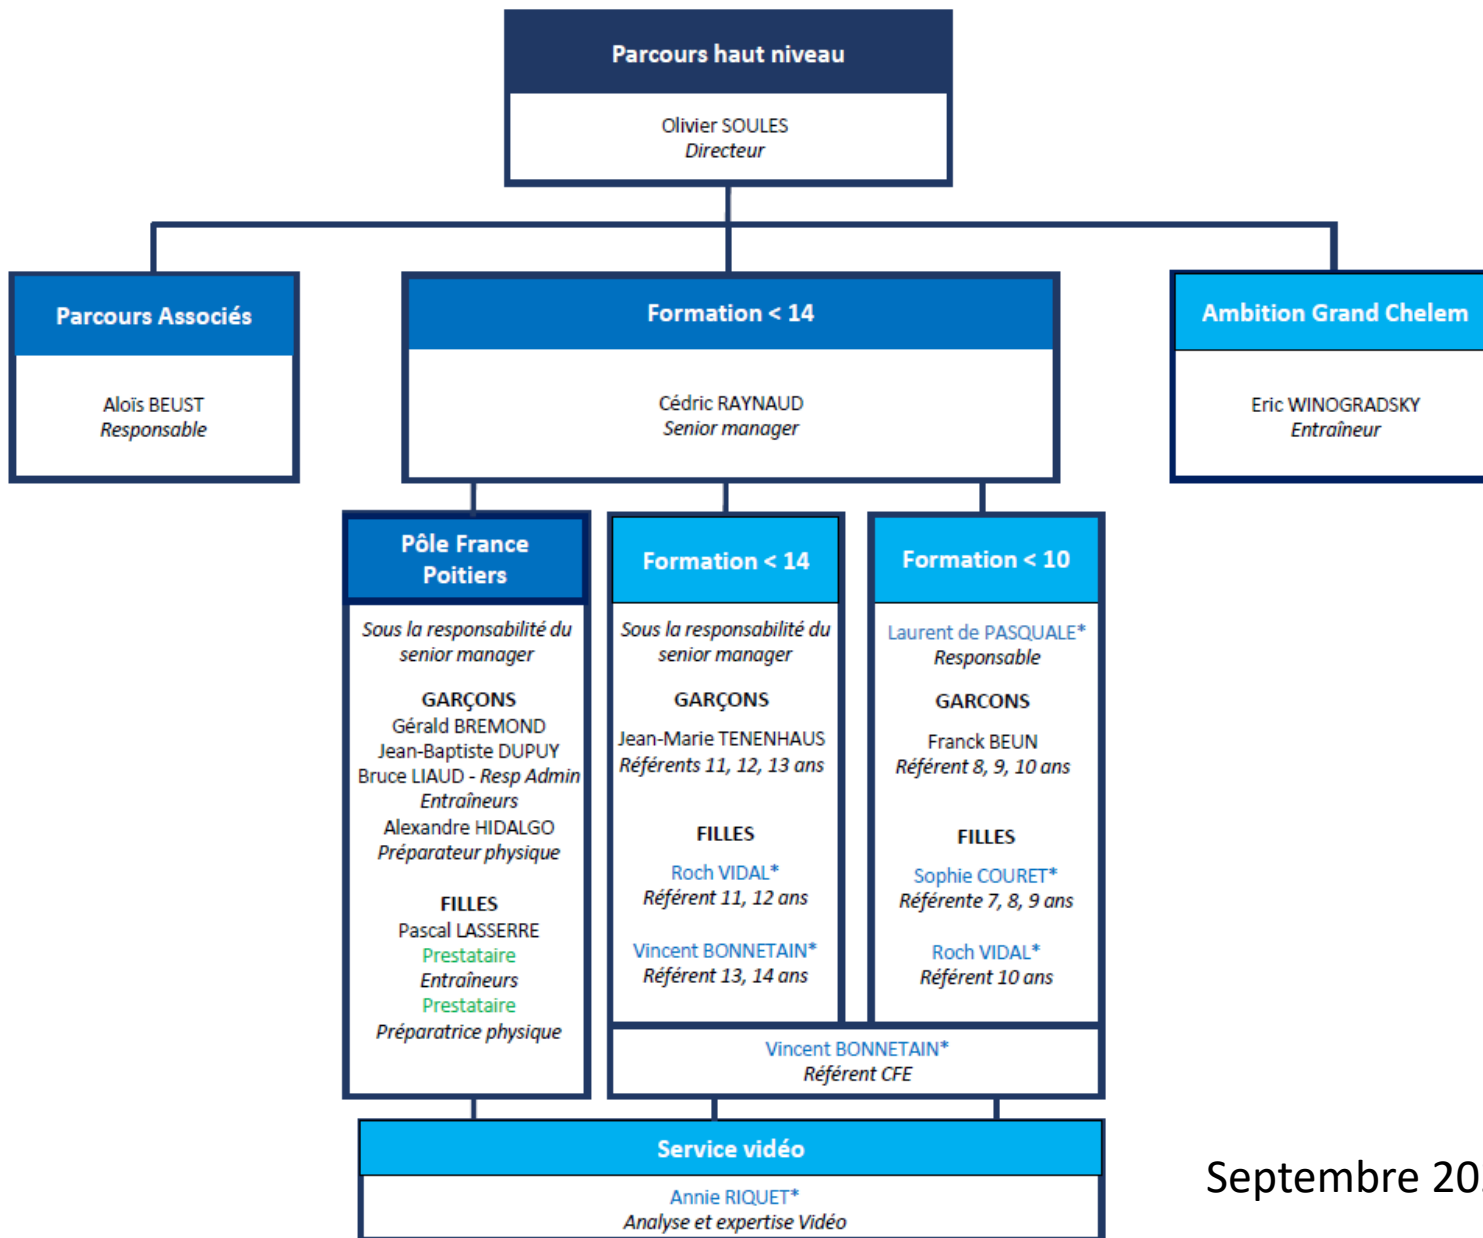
Parcours haut niveau

Olivier SOULES
Directeur

Parcours Associés

Aloïs BEUST
Responsable

Formation < 14

Cédric RAYNAUD
Senior manager

Ambition Grand Chelem

Eric WINOGRADSKY
Entraîneur

Pôle France Poitiers

Sous la responsabilité du senior manager

GARÇONS
Gérald BREMOND
Jean-Baptiste DUPUY
Bruce LIAUD - Resp Admin
Entraîneurs
Alexandre HIDALGO
Préparateur physique

FILLES
Pascal LASSERRE
Prestataire
Entraîneurs
Prestataire
Préparatrice physique

Formation < 14

Sous la responsabilité du senior manager

GARÇONS

Jean-Marie TENENHAUS
Référents 11, 12, 13 ans

FILLES

Roch VIDAL*
Référent 11, 12 ans

Vincent BONNETAIN*
Référent 13, 14 ans

Formation < 10

Laurent de PASQUALE*
Responsable

GARCONS

Franck BEUN
Référent 8, 9, 10 ans

FILLES

Sophie COURET*
Référente 7, 8, 9 ans

Roch VIDAL*
Référent 10 ans

Vincent BONNETAIN*
Référent CFE

Service vidéo

Annie RIQUET*
Analyse et expertise Vidéo

Septembre 20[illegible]